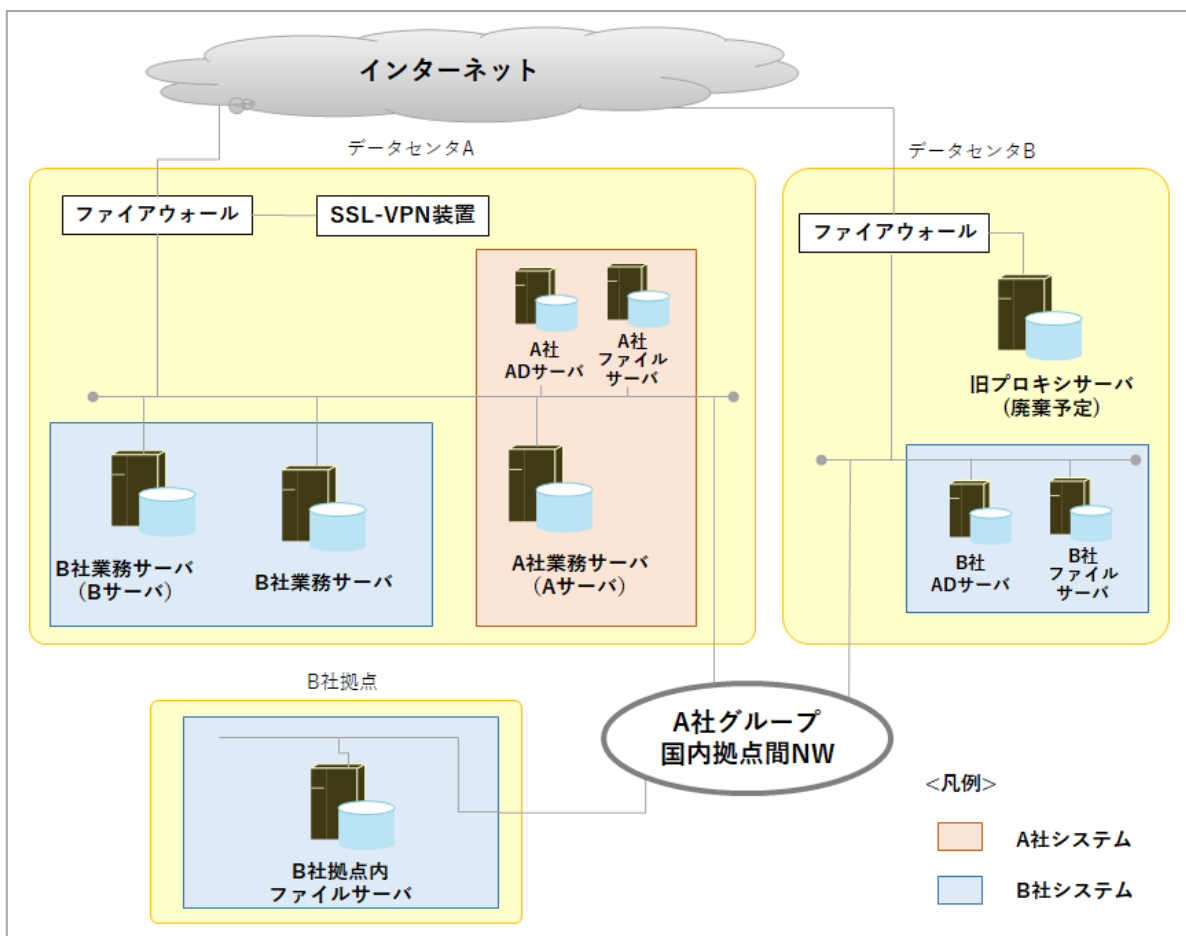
インターネット

データセンタA

ファイアウォール

SSL-VPN装置

A社
ADサーバ

A社
ファイル
サーバ

B社業務サーバ
（Bサーバ）

B社業務サーバ

A社業務サーバ
（Aサーバ）

データセンタB

ファイアウォール

旧プロキシサーバ
（廃棄予定）

B社
ADサーバ

B社
ファイル
サーバ

B社拠点

B社拠点内
ファイルサーバ

A社グループ
国内拠点間NW

<凡例>

A社システム

B社システム